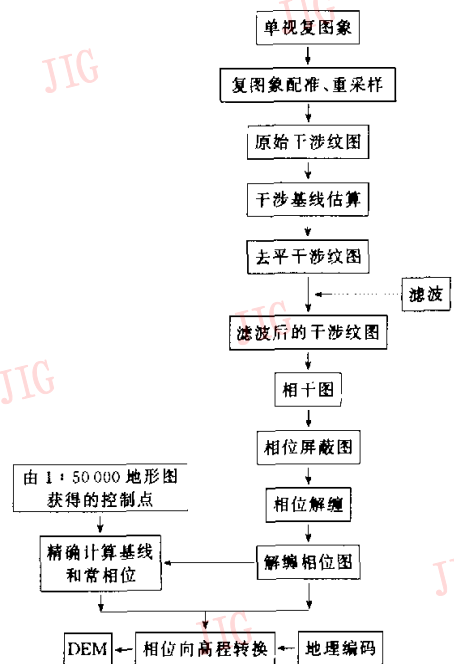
JIG

单视复图象

复图象配准、重采样

原始干涉纹图

干涉基线估算

去平干涉纹图

滤波

滤波后的干涉纹图

JIG

相干图

相位屏蔽图

由 1∶50 000 地形图获得的控制点

相位解缠

精确计算基线和常相位

解缠相位图

JIG

DEM

相位向高程转换

地理编码